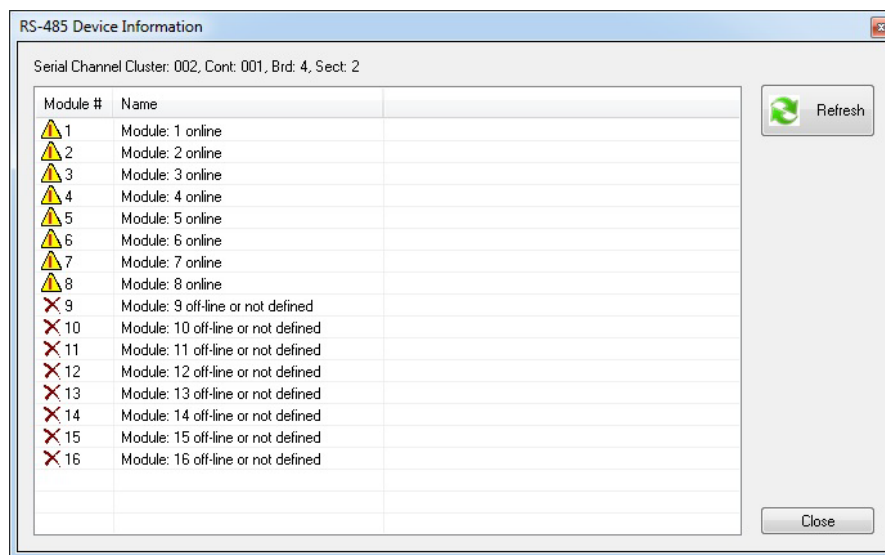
RS-485 Device Information

Serial Channel Cluster: 002, Cont: 001, Brd: 4, Sect: 2

| Module # | Name |
|---|---|
| 1 | Module: 1 online |
| 2 | Module: 2 online |
| 3 | Module: 3 online |
| 4 | Module: 4 online |
| 5 | Module: 5 online |
| 6 | Module: 6 online |
| 7 | Module: 7 online |
| 8 | Module: 8 online |
| 9 | Module: 9 off-line or not defined |
| 10 | Module: 10 off-line or not defined |
| 11 | Module: 11 off-line or not defined |
| 12 | Module: 12 off-line or not defined |
| 13 | Module: 13 off-line or not defined |
| 14 | Module: 14 off-line or not defined |
| 15 | Module: 15 off-line or not defined |
| 16 | Module: 16 off-line or not defined |

Refresh

Close